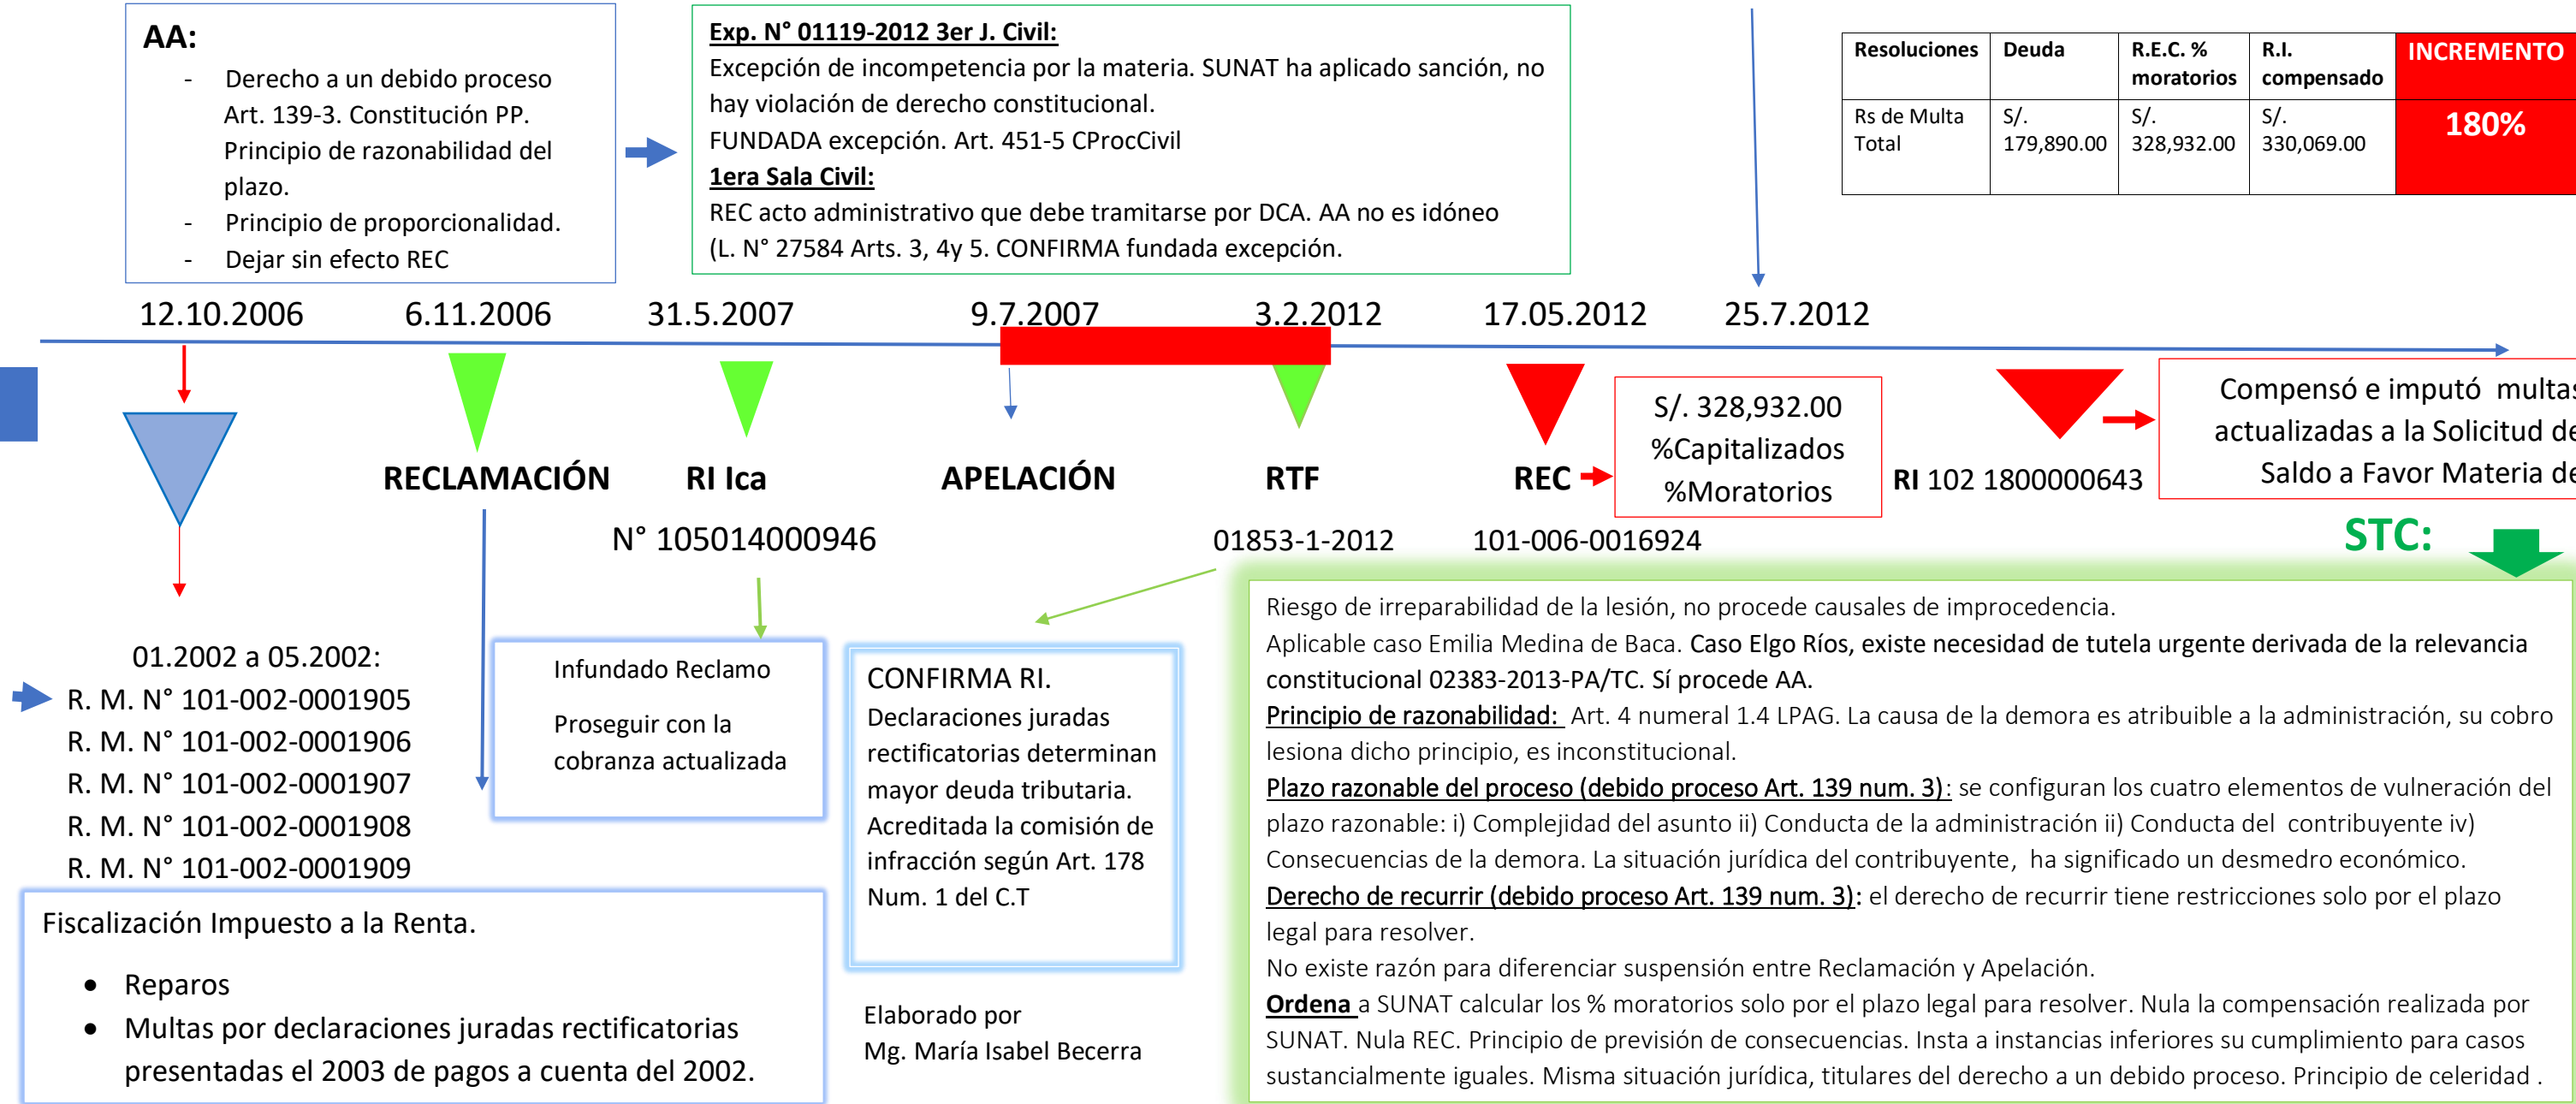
AA:
- Derecho a un debido proceso Art. 139-3. Constitución PP. Principio de razonabilidad del plazo.
- Principio de proporcionalidad.
- Dejar sin efecto REC

Exp. N° 01119-2012 3er J. Civil:
Excepción de incompetencia por la materia. SUNAT ha aplicado sanción, no hay violación de derecho constitucional.
FUNDADA excepción. Art. 451-5 CProcCivil
1era Sala Civil:
REC acto administrativo que debe tramitarse por DCA. AA no es idóneo (L. N° 27584 Arts. 3, 4y 5. CONFIRMA fundada excepción.

| Resoluciones | Deuda | R.E.C. % moratorios | R.I. compensado | INCREMENTO |
|---|---|---|---|---|
| Rs de Multa Total | S/. 179,890.00 | S/. 328,932.00 | S/. 330,069.00 | 180% |

12.10.2006 6.11.2006 31.5.2007 9.7.2007 3.2.2012 17.05.2012 25.7.2012

RECLAMACIÓN RI Ica APELACIÓN RTF REC

S/. 328,932.00
%Capitalizados
%Moratorios

RI 102 1800000643

Compensó e imputó multas actualizadas a la Solicitud de Saldo a Favor Materia de

N° 105014000946 01853-1-2012 101-006-0016924

STC:

Riesgo de irreparabilidad de la lesión, no procede causales de improcedencia.
Aplicable caso Emilia Medina de Baca. Caso Elgo Ríos, existe necesidad de tutela urgente derivada de la relevancia constitucional 02383-2013-PA/TC. Sí procede AA.
Principio de razonabilidad: Art. 4 numeral 1.4 LPAG. La causa de la demora es atribuible a la administración, su cobro lesiona dicho principio, es inconstitucional.
Plazo razonable del proceso (debido proceso Art. 139 num. 3): se configuran los cuatro elementos de vulneración del plazo razonable: i) Complejidad del asunto ii) Conducta de la administración ii) Conducta del contribuyente iv) Consecuencias de la demora. La situación jurídica del contribuyente, ha significado un desmedro económico.
Derecho de recurrir (debido proceso Art. 139 num. 3): el derecho de recurrir tiene restricciones solo por el plazo legal para resolver.
No existe razón para diferenciar suspensión entre Reclamación y Apelación.
Ordena a SUNAT calcular los % moratorios solo por el plazo legal para resolver. Nula la compensación realizada por SUNAT. Nula REC. Principio de previsión de consecuencias. Insta a instancias inferiores su cumplimiento para casos sustancialmente iguales. Misma situación jurídica, titulares del derecho a un debido proceso. Principio de celeridad .

01.2002 a 05.2002:
R. M. N° 101-002-0001905
R. M. N° 101-002-0001906
R. M. N° 101-002-0001907
R. M. N° 101-002-0001908
R. M. N° 101-002-0001909

Infundado Reclamo

Proseguir con la cobranza actualizada

CONFIRMA RI.
Declaraciones juradas rectificatorias determinan mayor deuda tributaria.
Acreditada la comisión de infracción según Art. 178 Num. 1 del C.T

Fiscalización Impuesto a la Renta.
- Reparos
- Multas por declaraciones juradas rectificatorias presentadas el 2003 de pagos a cuenta del 2002.

Elaborado por
Mg. María Isabel Becerra